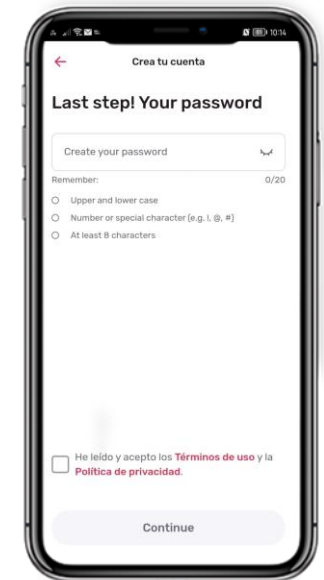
10:14

←

Crea tu cuenta

Last step! Your password

Create your password

Remember:

0/20

Upper and lower case

Number or special character (e.g. !, @, #)

At least 8 characters

He leído y acepto los Términos de uso y la Política de privacidad.

Continue